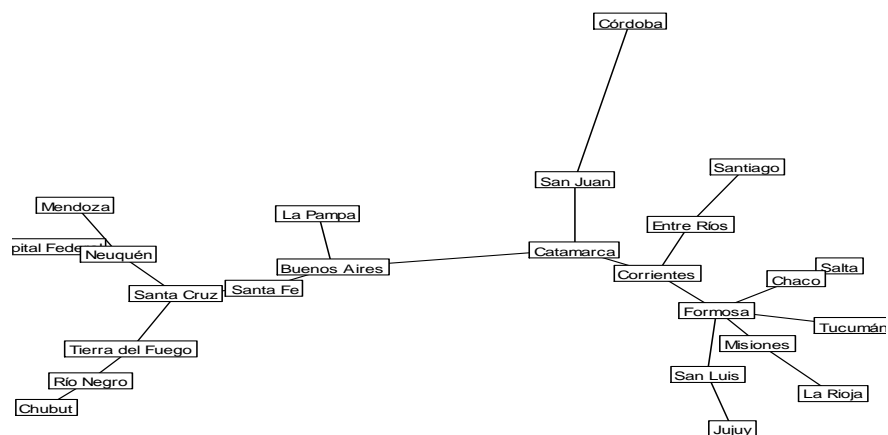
Córdoba

San Juan

Santiago

Entre Ríos

Mendoza

La Pampa

pital Federal

Neuquén

Catamarca

Buenos Aires

Corrientes

Salta

Chaco

Santa Cruz

Santa Fe

Formosa

Tucumán

Misiones

Tierra del Fuego

San Luis

Río Negro

La Rioja

Chubut

Jujuy